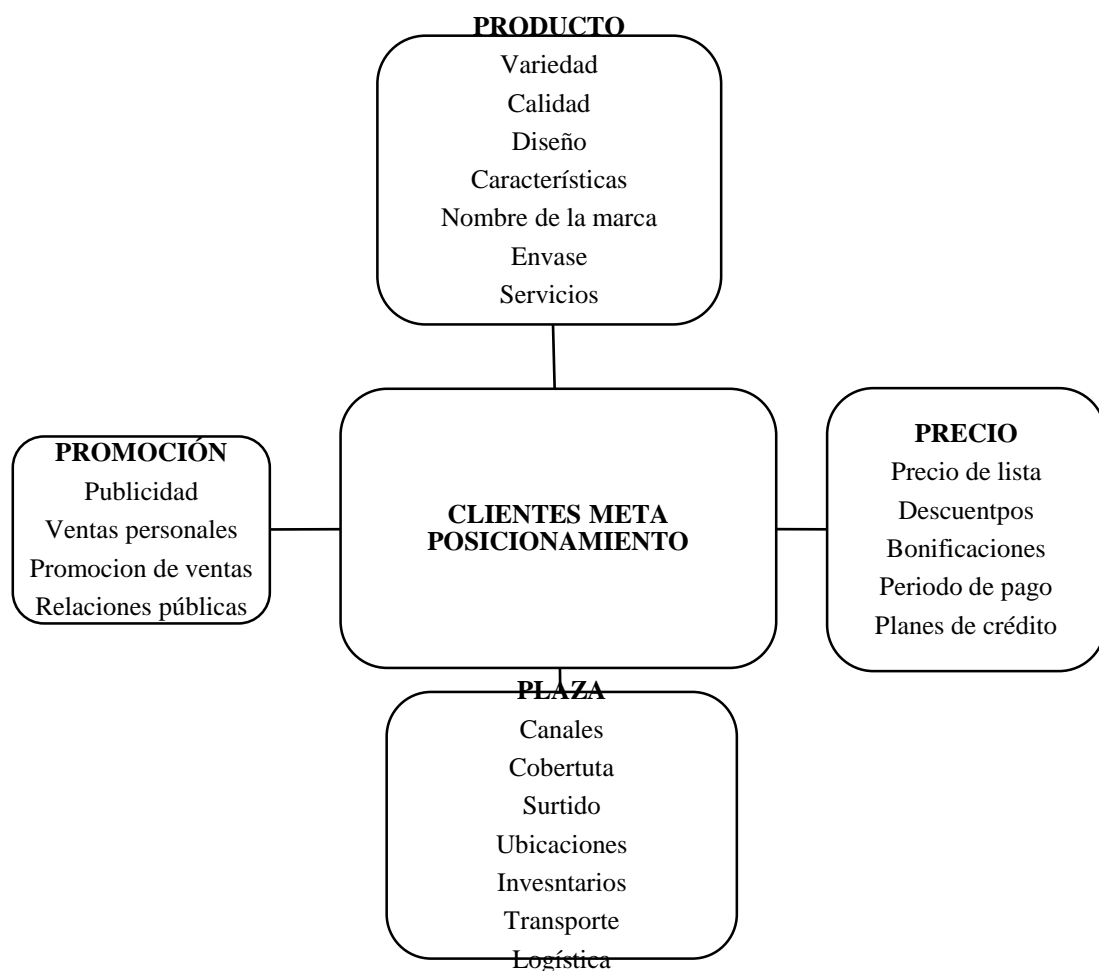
PRODUCTO
Variedad
Calidad
Diseño
Características
Nombre de la marca
Envase
Servicios

PROMOCIÓN
Publicidad
Ventas personales
Promocion de ventas
Relaciones públicas

CLIENTES META
POSICIONAMIENTO

PRECIO
Precio de lista
Descuentpos
Bonificaciones
Periodo de pago
Planes de crédito

PLAZA
Canales
Cobertuta
Surtido
Ubicaciones
Invesntarios
Transporte
Logística